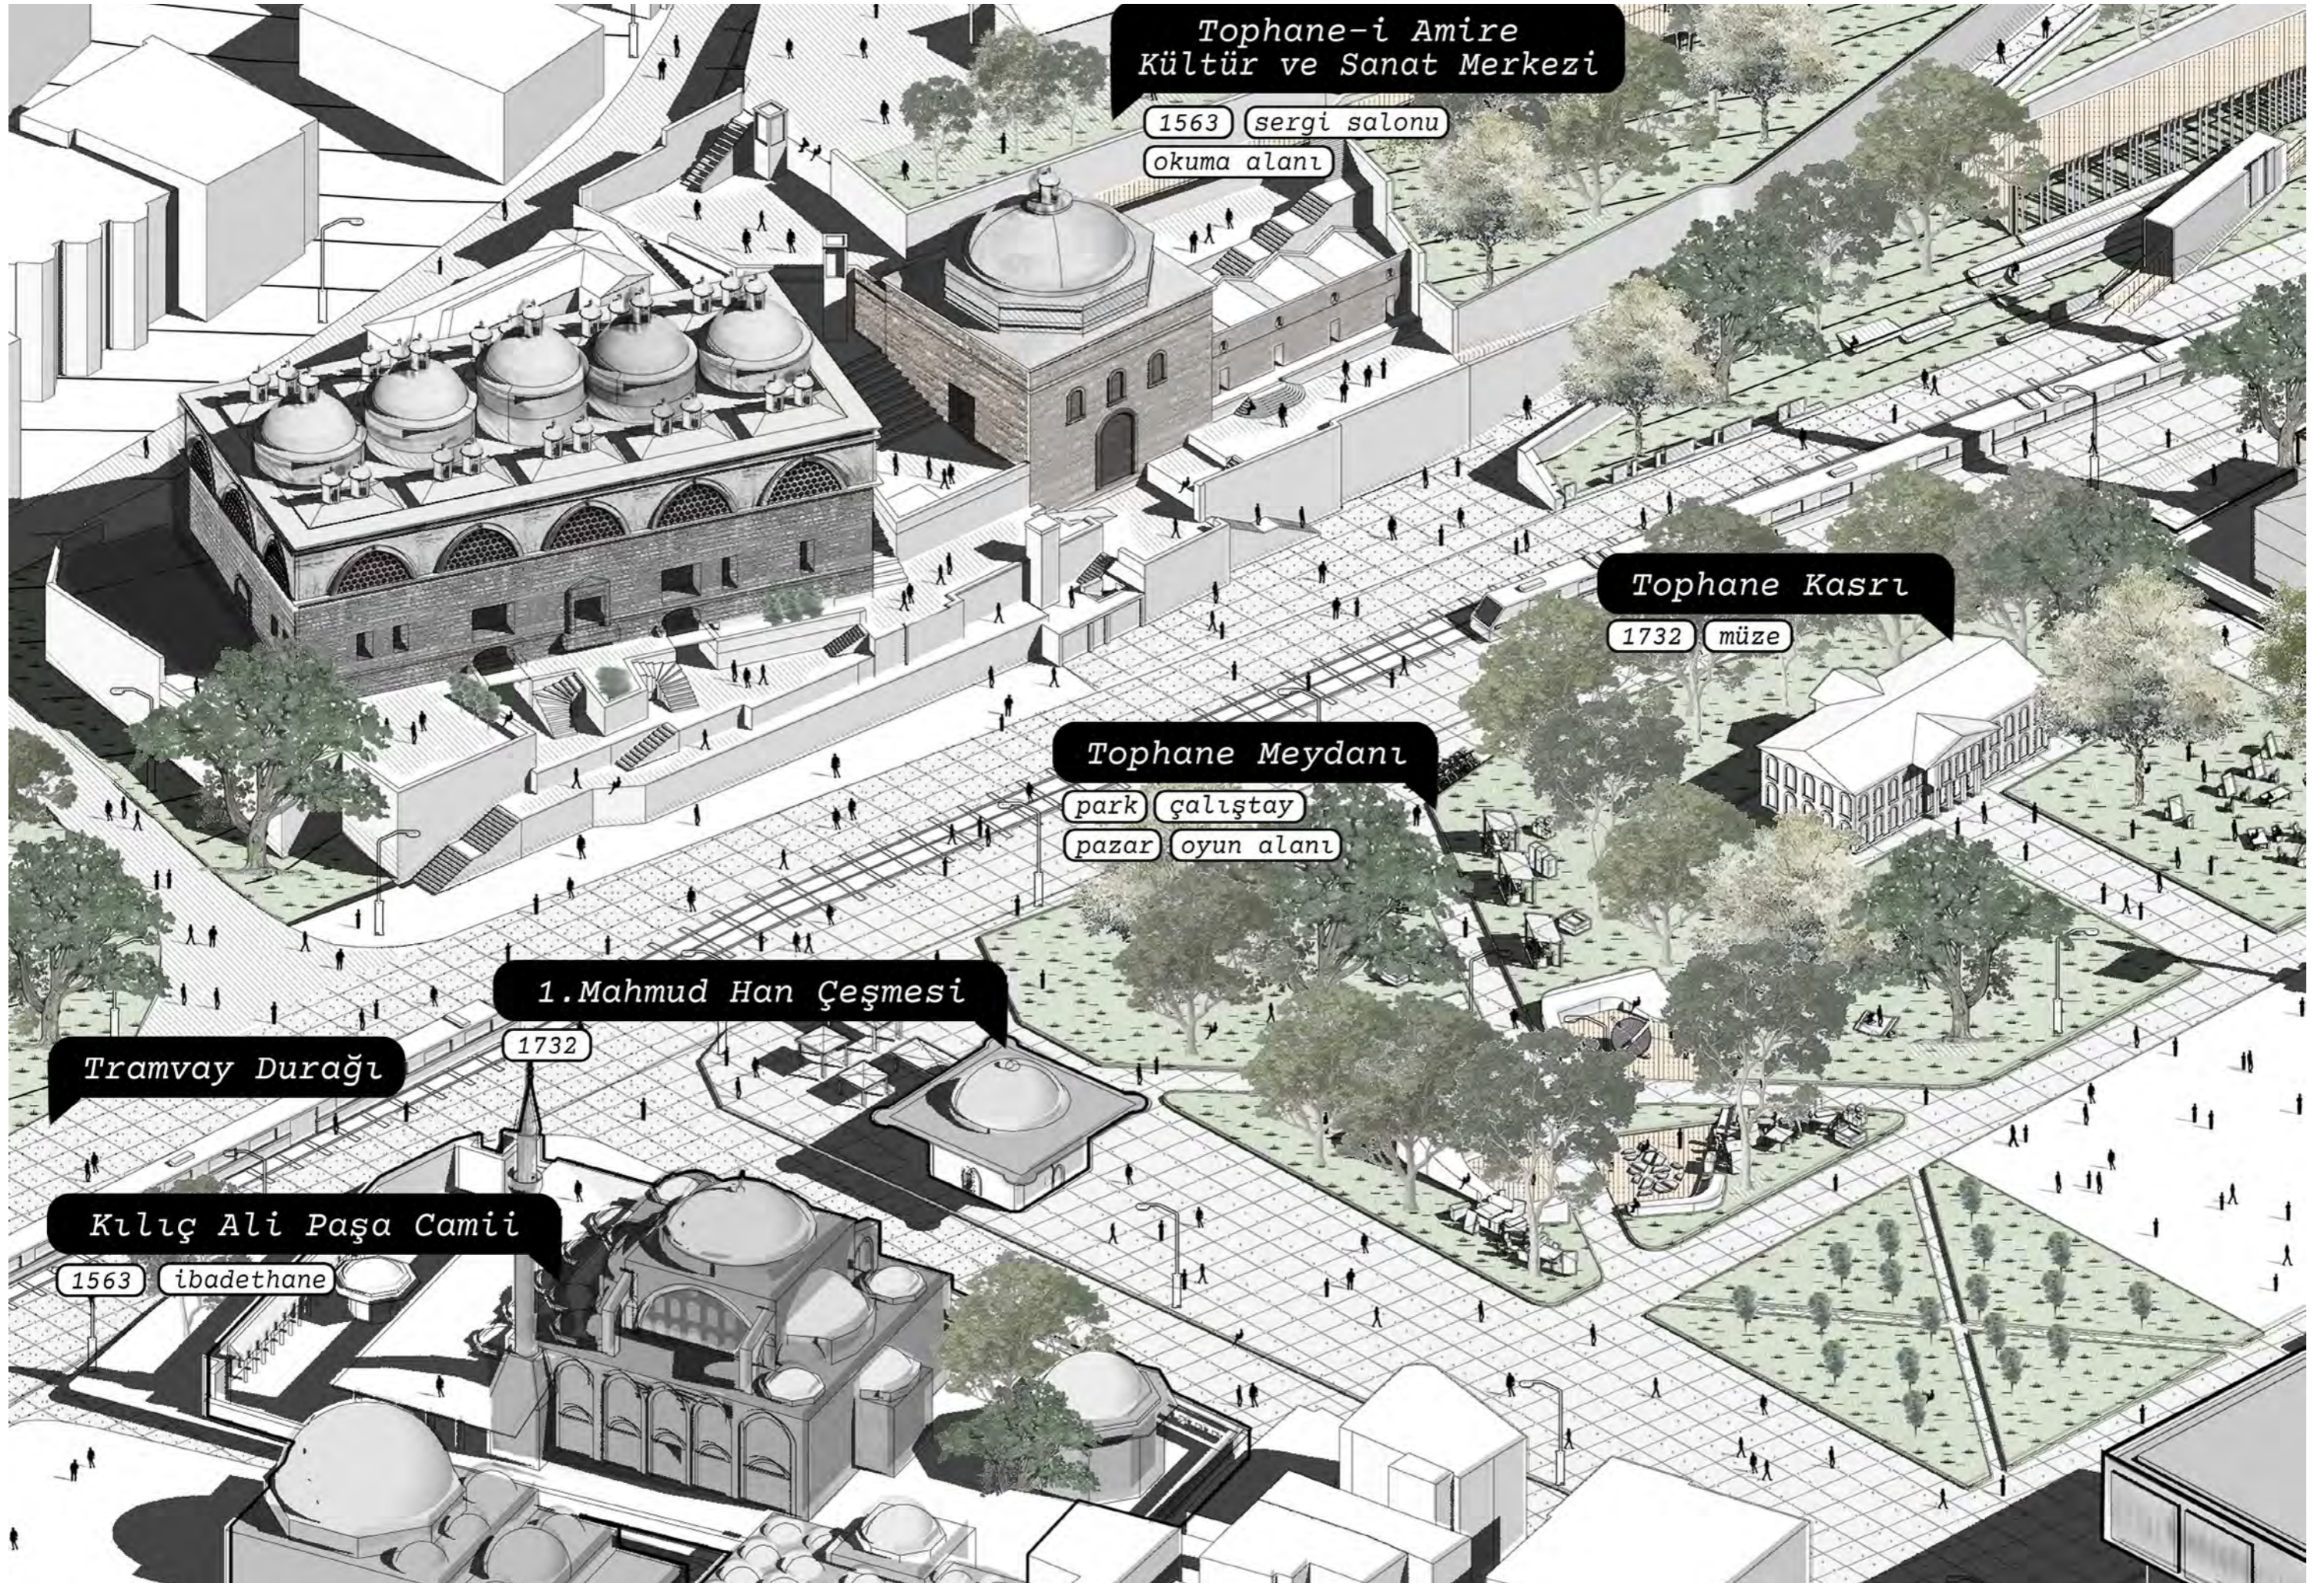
Tophane-i Amire
Kültür ve Sanat Merkezi

1563 sergi salonu

okuma alanı

Tophane Kasrı

1732 müze

Tophane Meydanı

park çalıştay

pazar oyun alanı

1.Mahmud Han Çeşmesi

1732

Tramvay Durağı

Kılıç Ali Paşa Camii

1563 ibadethane